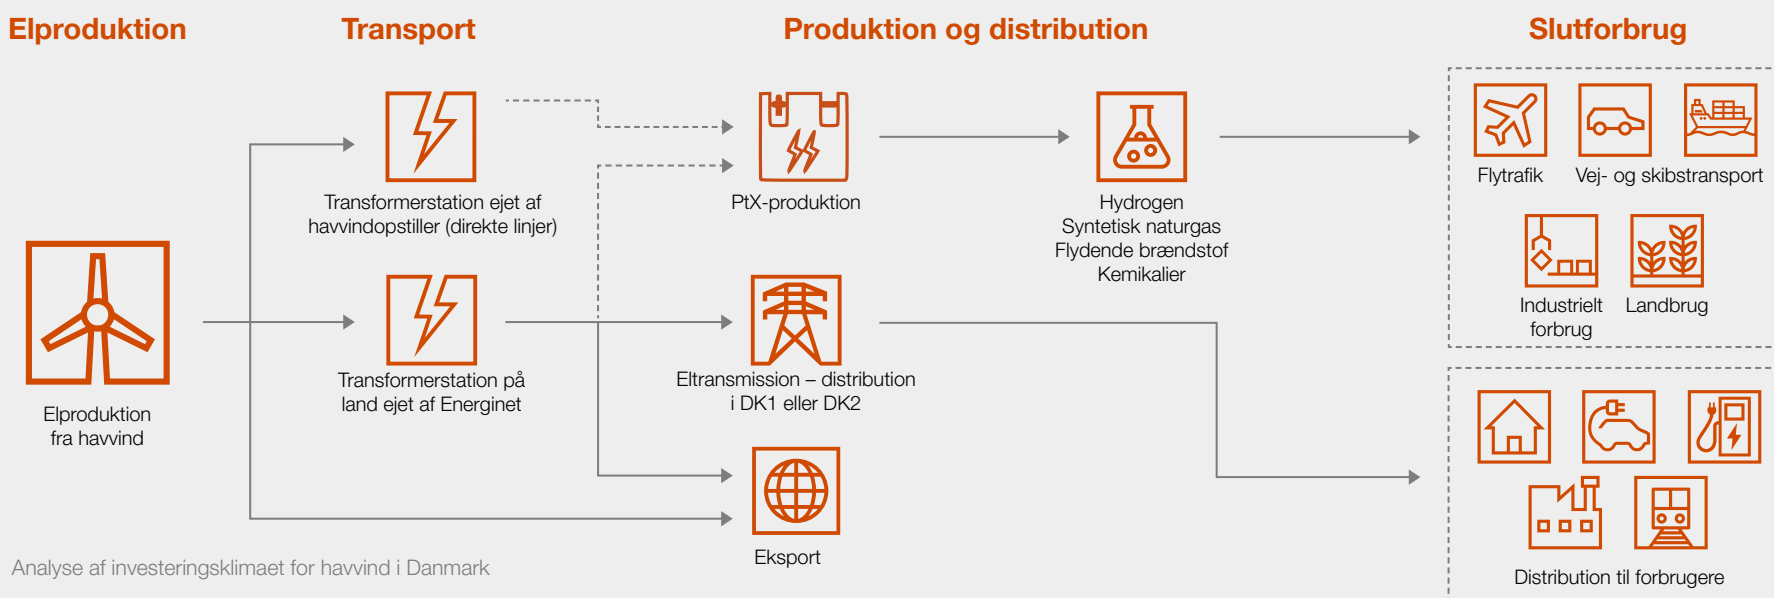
Elproduktion

Transport

Produktion og distribution

Slutforbrug

Elproduktion fra havvind

Transformerstation ejet af havvindopstiller (direkte linjer)

Transformerstation på land ejet af Energinet

PtX-produktion

Eltransmission – distribution i DK1 eller DK2

Eksport

Hydrogen
Syntetisk naturgas
Flydende brændstof
Kemikalier

Flytrafik

Vej- og skibstransport

Industrielt forbrug

Landbrug

Distribution til forbrugere

Analyse af investeringsklimaet for havvind i Danmark